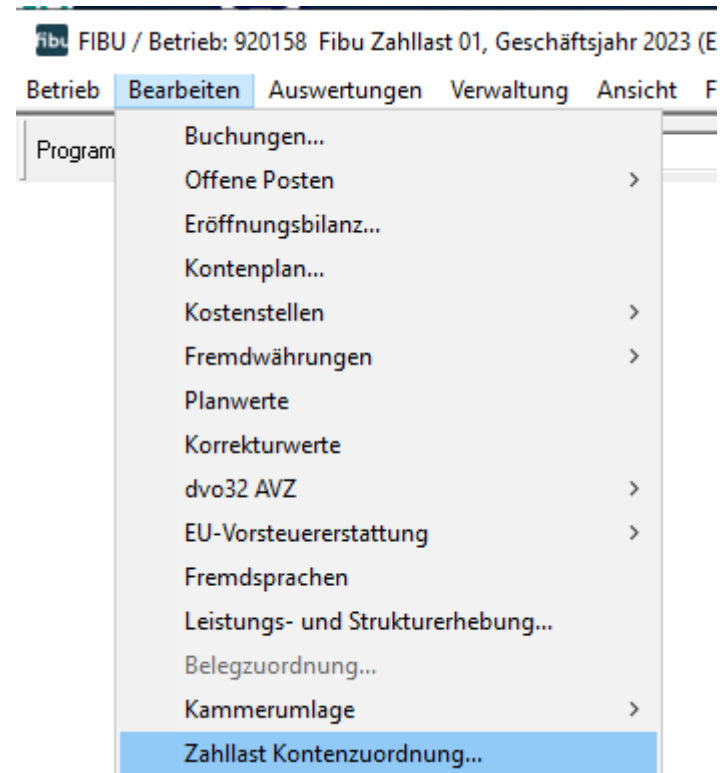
fibu FIBU / Betrieb: 920158 Fibu Zahllast 01, Geschäftsjahr 2023 (E

Betrieb Bearbeiten Auswertungen Verwaltung Ansicht F

Program

Buchungen...
Offene Posten >
Eröffnungsbilanz...
Kontenplan...
Kostenstellen >
Fremdwährungen >
Planwerte
Korrekturwerte
dvo32 AVZ >
EU-Vorsteuererstattung >
Fremdsprachen
Leistungs- und Strukturerhebung...
Belegzuordnung...
Kammerumlage >
Zahllast Kontenzuordnung...